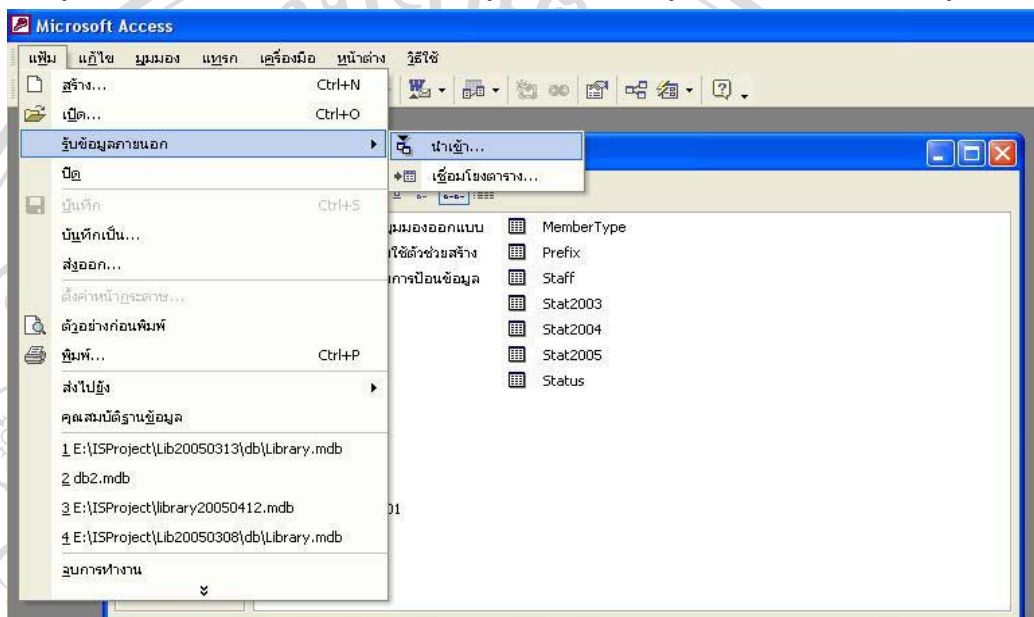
Microsoft Access

แฟ้ม แก้ไข มุมมอง แทรก เครื่องมือ หน้าต่าง วิธีใช้

สร้าง... Ctrl+N
เปิด... Ctrl+O
รับข้อมูลภายนอก
ปิด
บันทึก Ctrl+S
บันทึกเป็น...
ส่งออก...
ตั้งค่าหน้ากระดาษ...
ตัวอย่างก่อนพิมพ์
พิมพ์... Ctrl+P
ส่งไปยัง
คุณสมบัติฐานข้อมูล
1 E:\ISProject\Lib20050313\db\Library.mdb
2 db2.mdb
3 E:\ISProject\library20050412.mdb
4 E:\ISProject\Lib20050308\db\Library.mdb
จบการทำงาน

นำเข้า...
เชื่อมโยงตาราง...

มุมมองออกแบบ
ใช้ตัวช่วยสร้าง
การป้อนข้อมูล

MemberType
Prefix
Staff
Stat2003
Stat2004
Stat2005
Status

01